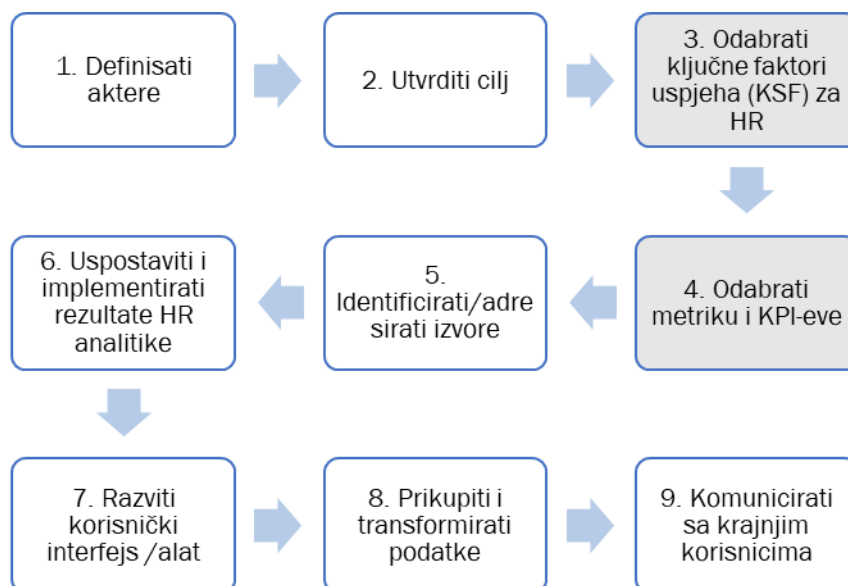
1. Definisati aktere

2. Utvrditi cilj

3. Odabrati ključne faktori uspjeha (KSF) za HR

4. Odabrati metriku i KPI-eve

5. Identificirati/adresirati izvore

6. Uspostaviti i implementirati rezultate HR analitike

7. Razviti korisnički interfejs /alat

8. Prikupiti i transformirati podatke

9. Komunicirati sa krajnjim korisnicima